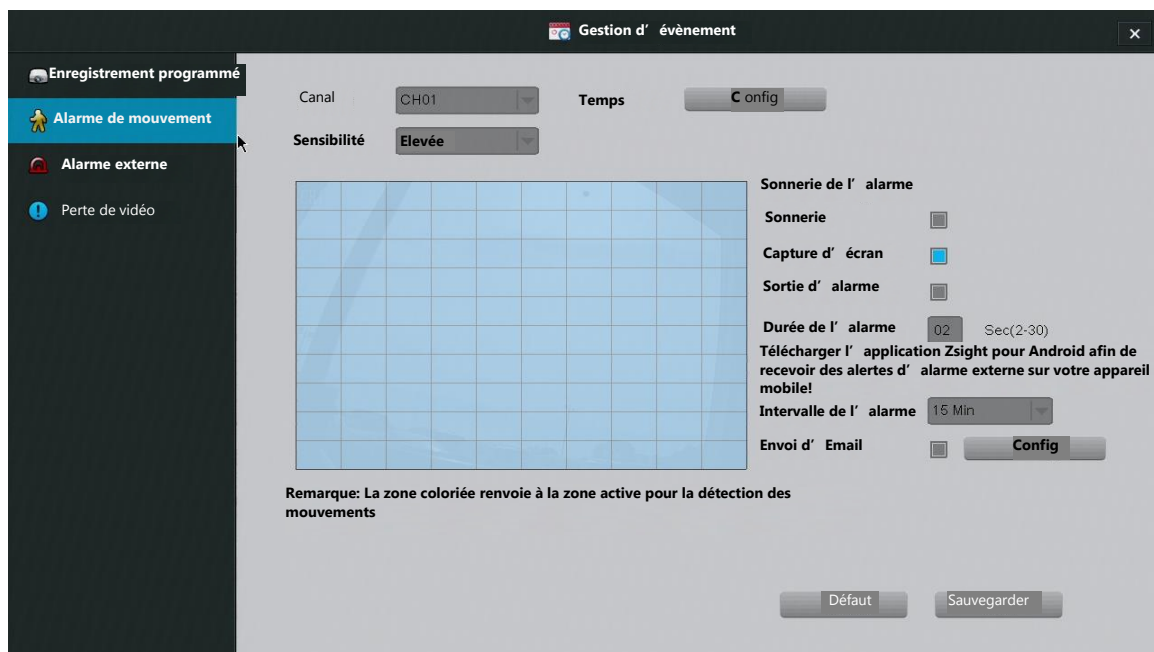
Gestion d' évènement

Enregistrement programmé
Alarme de mouvement
Alarme externe
Perte de vidéo

Canal CH01
Temps C onfig
Sensibilité Elevée

Sonnerie de l' alarme
Sonnerie
Capture d' écran
Sortie d' alarme
Durée de l' alarme 02 Sec(2-30)
Télécharger l' application Zsight pour Android afin de recevoir des alertes d' alarme externe sur votre appareil mobile!
Intervalle de l' alarme 15 Min
Envoi d' Email Config

Remarque: La zone coloriée renvoie à la zone active pour la détection des mouvements

Défaut
Sauvegarder